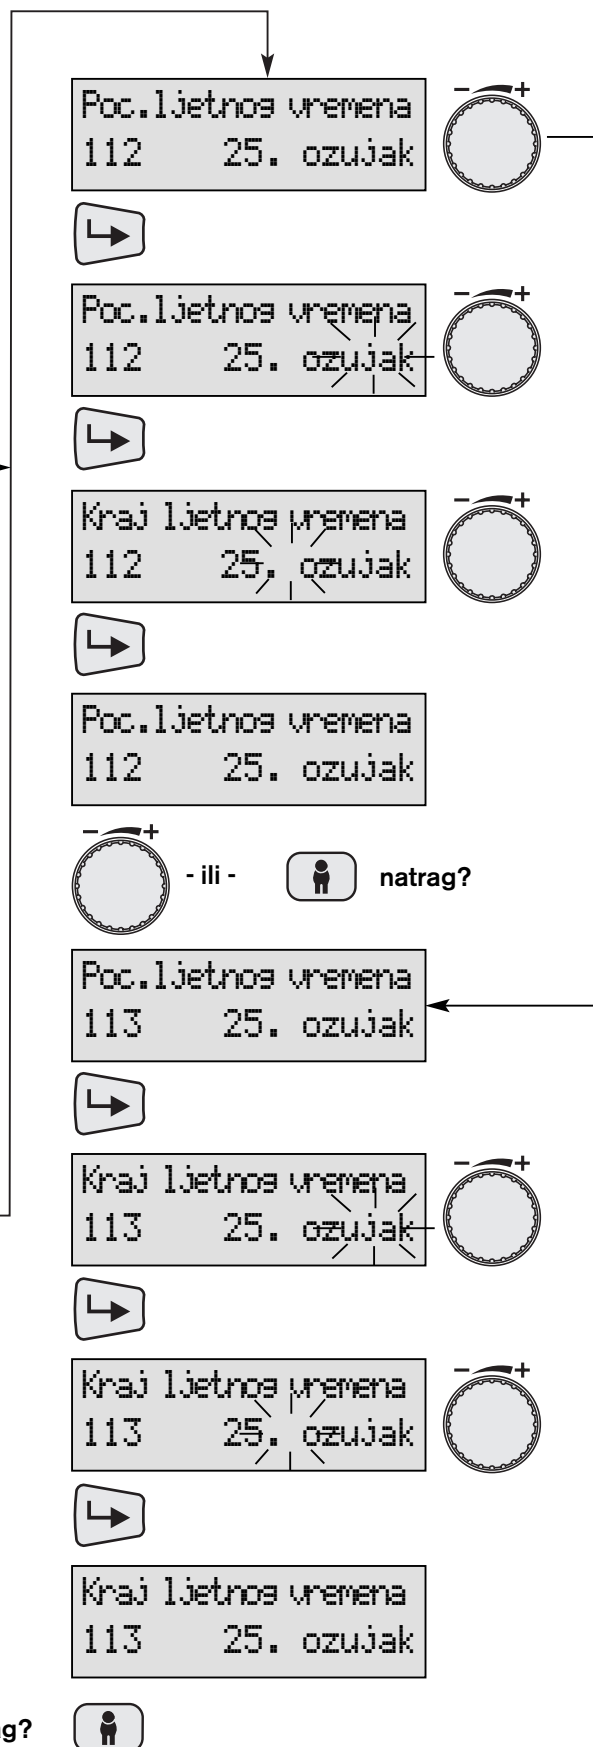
Poc.ljetnog vremena
112 25. ozujak

– +

Poc.ljetnog vremena
112 25. ozujak

– +

Kraj ljetnog vremena
112 25. ozujak

– +

Poc.ljetnog vremena
112 25. ozujak

– +

- ili - natrag?

Poc.ljetnog vremena
113 25. ozujak

Kraj ljetnog vremena
113 25. ozujak

– +

Kraj ljetnog vremena
113 25. ozujak

– +

Kraj ljetnog vremena
113 25. ozujak

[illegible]g?